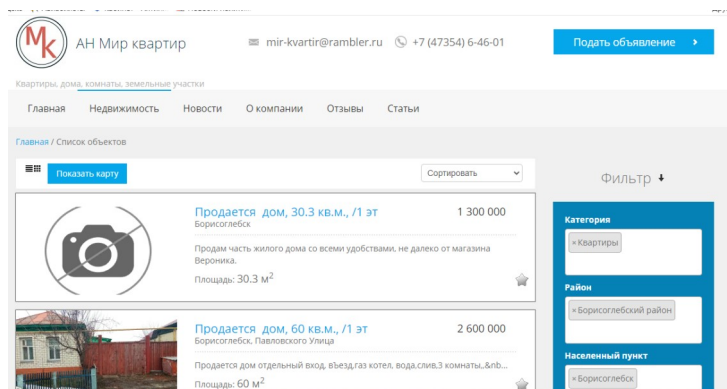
МК АН Мир квартир
mir-kvartir@rambler.ru +7 (47354) 6-46-01
Подать объявление
Квартиры, дома, комнаты, земельные участки

Главная Недвижимость Новости О компании Отзывы Статьи

Главная / Список объектов

Показать карту
Сортировать

Продается дом, 30.3 кв.м., /1 эт
Борисоглебск
1 300 000
Продам часть жилого дома со всеми удобствами, не далеко от магазина Вероника.
Площадь: 30.3 м$^2$

Продается дом, 60 кв.м., /1 эт
Борисоглебск, Павловского Улица
2 600 000
Продается дом отдельный вход, въезд,газ котел, вода.слив,3 комнаты,,&nb...
Площадь: 60 м$^2$

Фильтр
Категория
× Квартиры
Район
× Борисоглебский район
Населенный пункт
× Борисоглебск